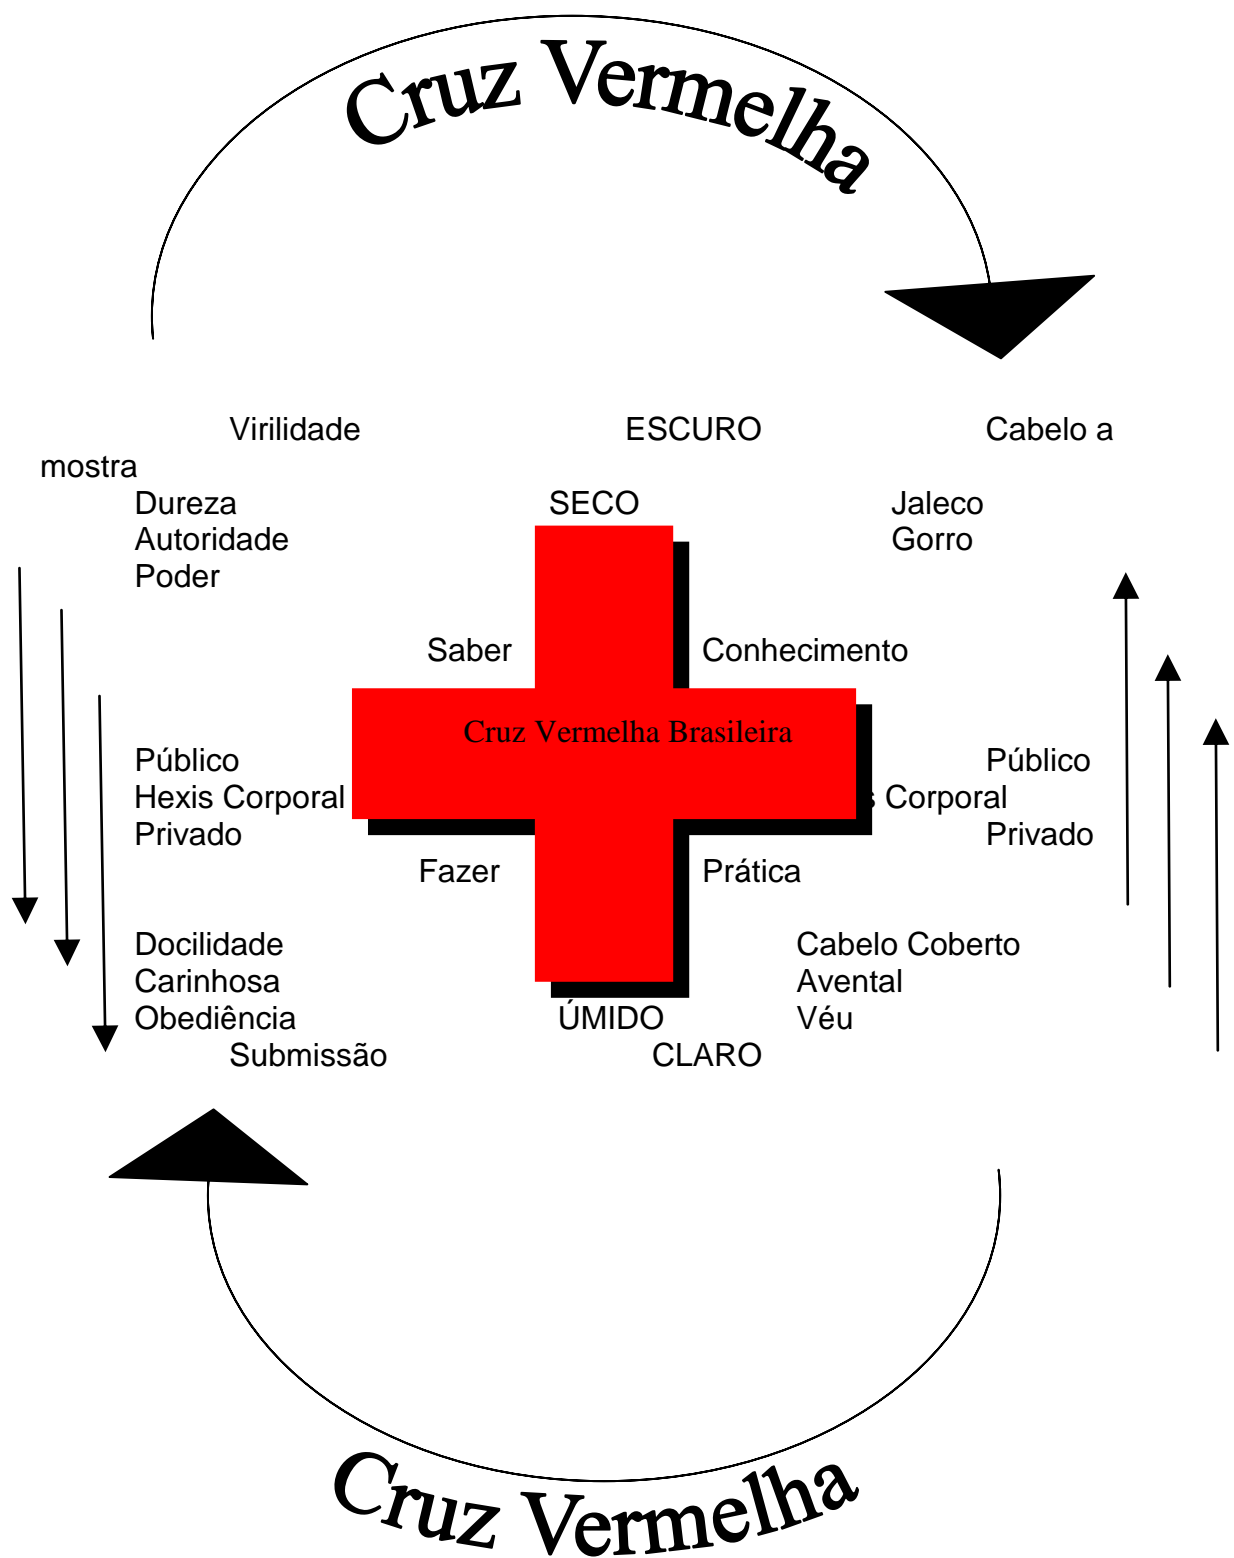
Cruz Vermelha

Virilidade

ESCURO

Cabelo a mostra

Dureza
Autoridade
Poder

SECO

Jaleco
Gorro

Saber

Conhecimento

Cruz Vermelha Brasileira

Público
Hexis Corporal
Privado

Público
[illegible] Corporal
Privado

Fazer

Prática

Docilidade
Carinhosa
Obediência
Submissão

Cabelo Coberto
Avental
Véu

ÚMIDO

CLARO

Cruz Vermelha